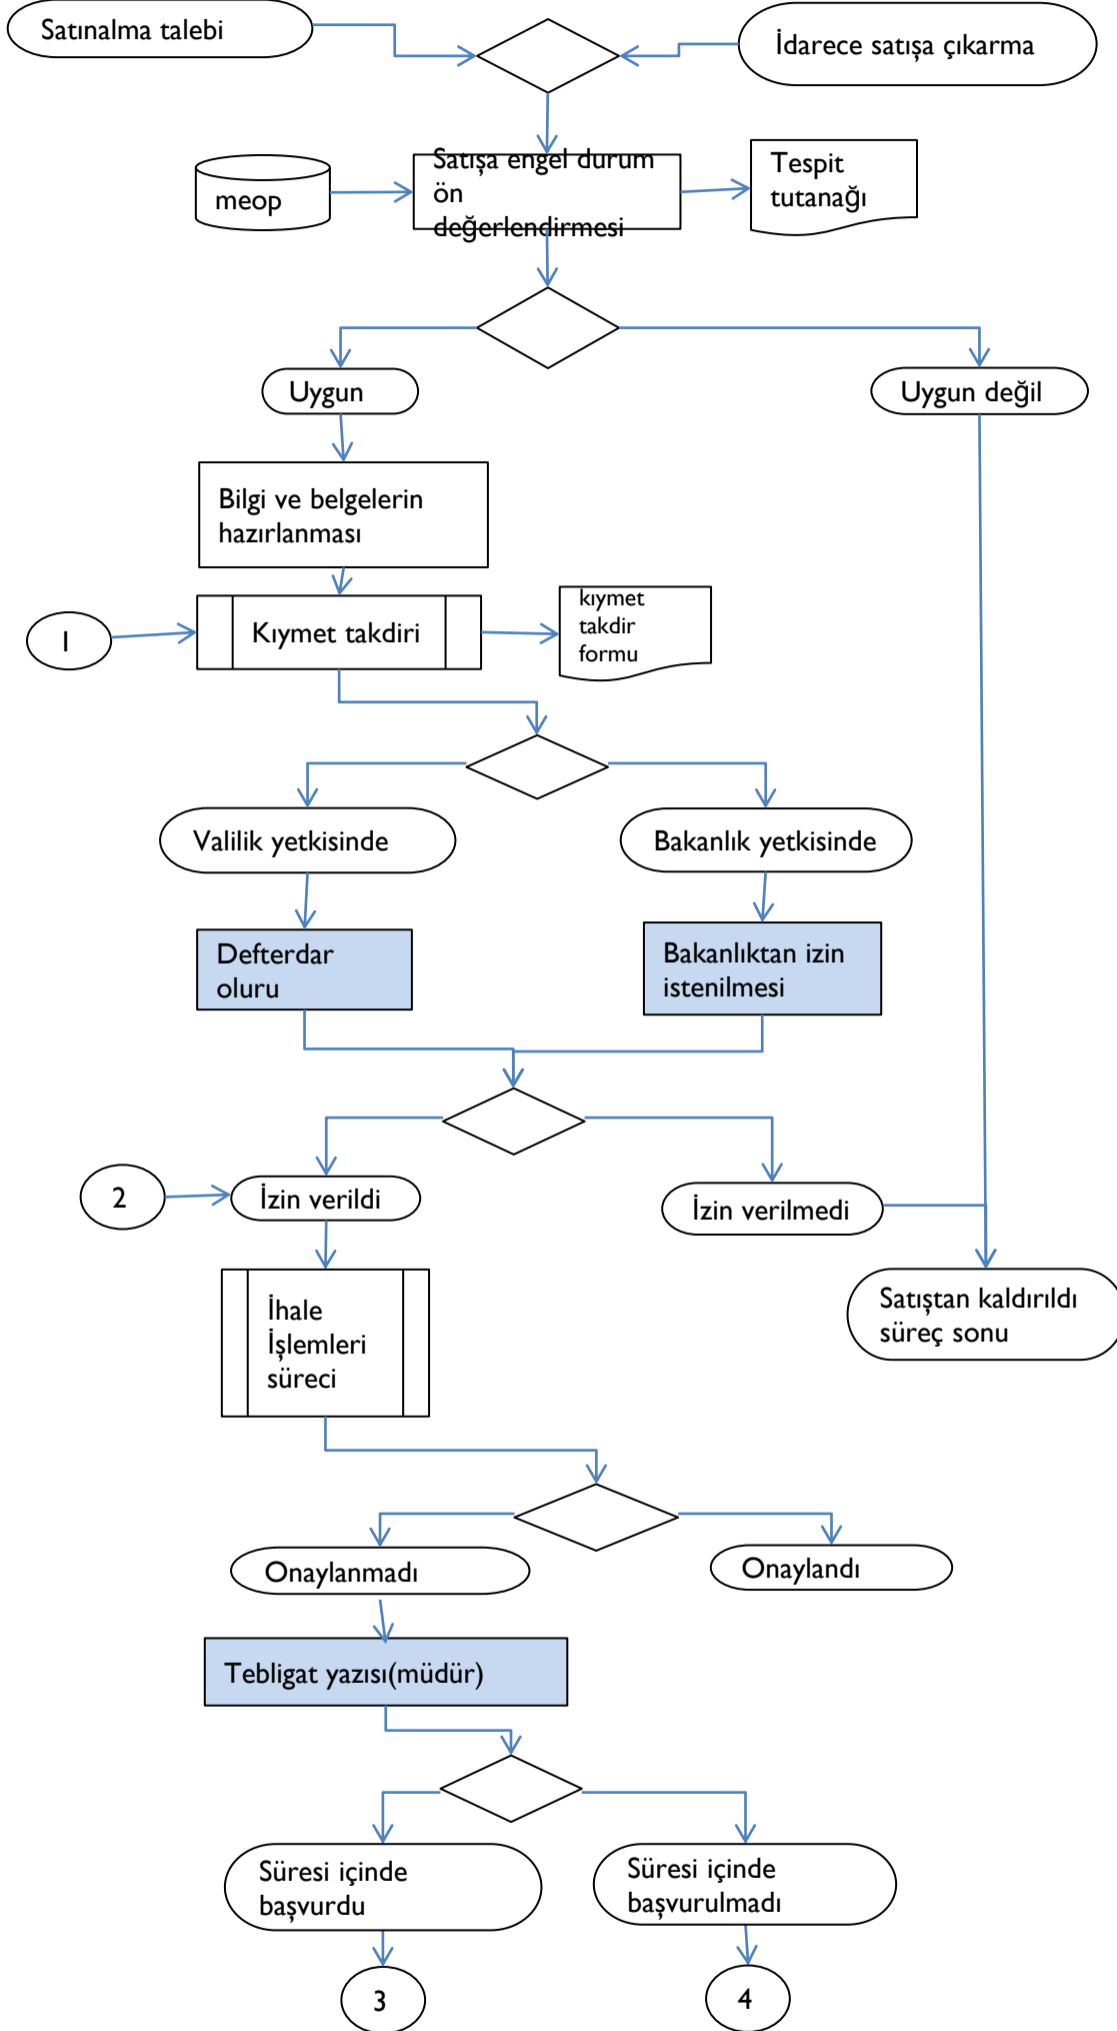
Satınalma talebi

İdarece satışa çıkarma

meop

Satışa engel durum ön değerlendirmesi

Tespit tutanağı

Uygun

Uygun değil

Bilgi ve belgelerin hazırlanması

1

Kıymet takdiri

kıymet takdir formu

Valilik yetkisinde

Bakanlık yetkisinde

Defterdar oluru

Bakanlıktan izin istenilmesi

2

İzin verildi

İzin verilmedi

Satıştan kaldırıldı süreç sonu

İhale İşlemleri süreci

Onaylanmadı

Onaylandı

Tebligat yazısı(müdür)

Süresi içinde başvurdu

Süresi içinde başvurulmadı

3

4